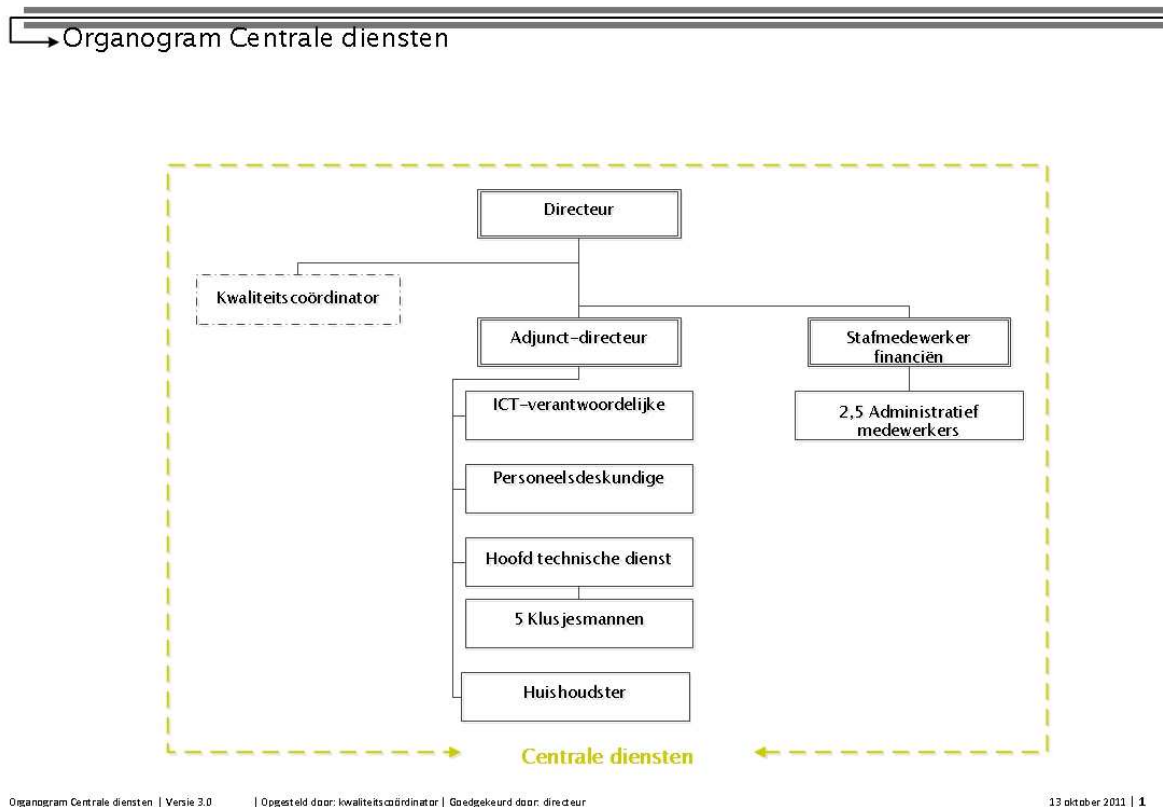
Organogram Centrale diensten

Directeur

Kwaliteitscoördinator

Adjunct-directeur

Stafmedewerker financiën

ICT-verantwoordelijke

2,5 Administratief medewerkers

Personeelsdeskundige

Hoofd technische dienst

5 Klusjesmannen

Huishoudster

Centrale diensten

Organogram Centrale diensten | Versie 3.0 | Opgesteld door: kwaliteitscoördinator | Goedgekeurd door: directeur

13 oktober 2011 | 1